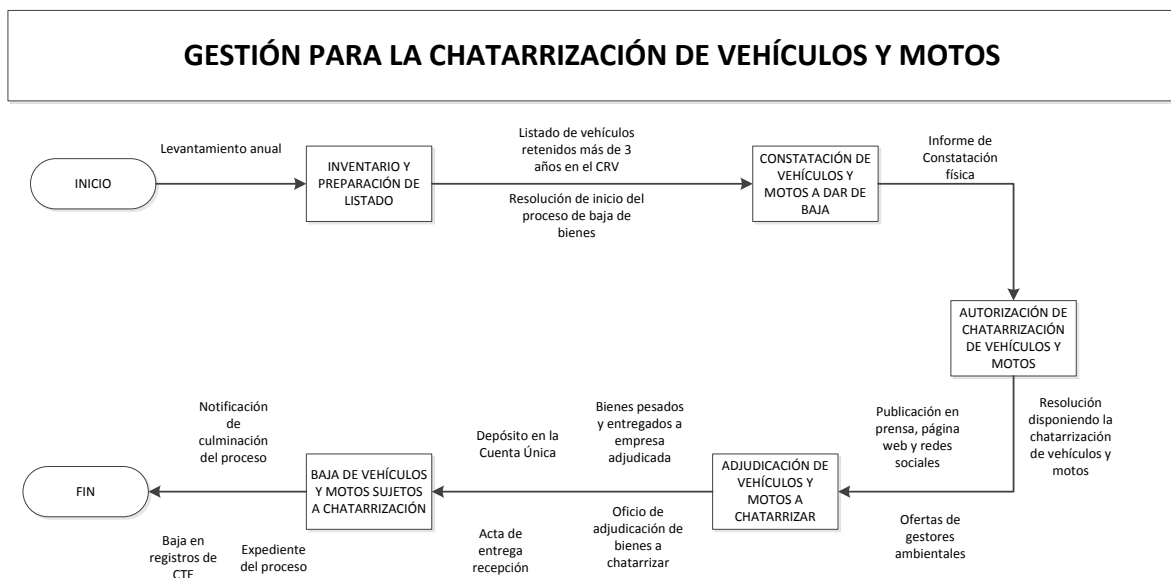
GESTIÓN PARA LA CHATARRIZACIÓN DE VEHÍCULOS Y MOTOS

INICIO

Levantamiento anual

INVENTARIO Y PREPARACIÓN DE LISTADO

Listado de vehículos retenidos más de 3 años en el CRV

Resolución de inicio del proceso de baja de bienes

CONSTATACIÓN DE VEHÍCULOS Y MOTOS A DAR DE BAJA

Informe de Constatación física

AUTORIZACIÓN DE CHATARRIZACIÓN DE VEHÍCULOS Y MOTOS

Resolución disponiendo la chatarrización de vehículos y motos

Publicación en prensa, página web y redes sociales

Ofertas de gestores ambientales

ADJUDICACIÓN DE VEHÍCULOS Y MOTOS A CHATARRIZAR

Bienes pesados y entregados a empresa adjudicada

Oficio de adjudicación de bienes a chatarrizar

Depósito en la Cuenta Única

Acta de entrega recepción

BAJA DE VEHÍCULOS Y MOTOS SUJETOS A CHATARRIZACIÓN

Notificación de culminación del proceso

Expediente del proceso

Baja en registros de CTE

FIN